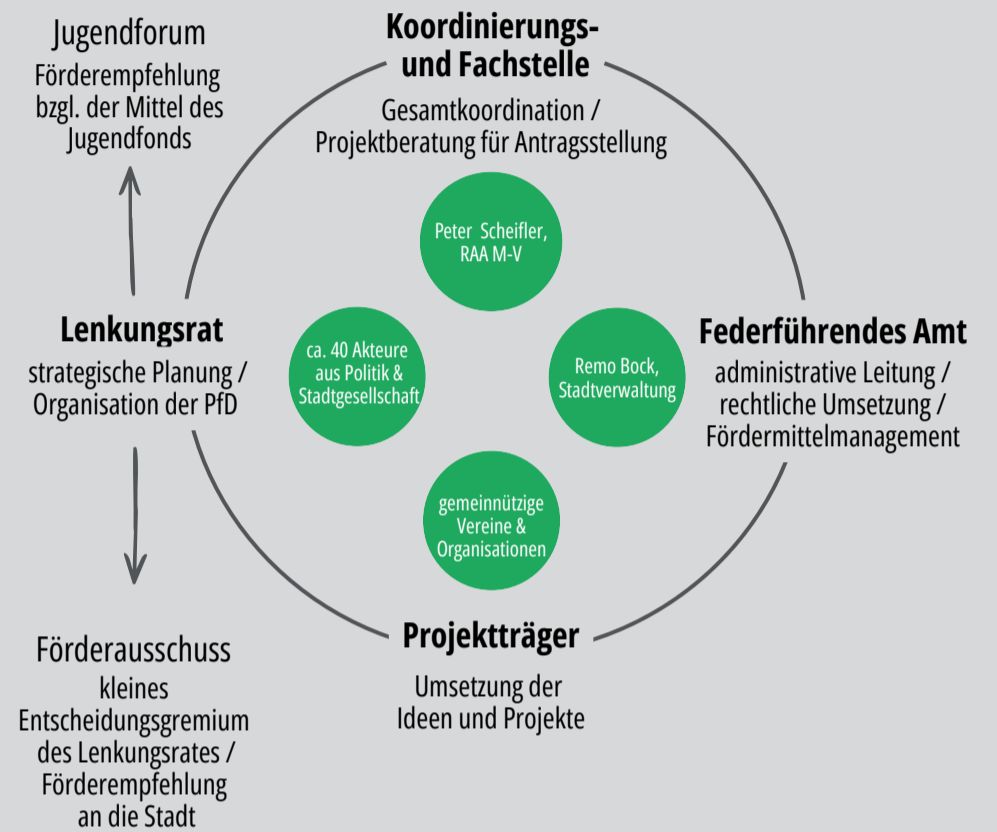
Jugendforum
Förderempfehlung bzgl. der Mittel des Jugendfonds

Koordinierungs- und Fachstelle
Gesamtkoordination / Projektberatung für Antragsstellung

Peter Scheifler, RAA M-V

Lenkungsrat
strategische Planung / Organisation der PfD

ca. 40 Akteure aus Politik & Stadtgesellschaft

Remo Bock, Stadtverwaltung

Federführendes Amt
administrative Leitung / rechtliche Umsetzung / Fördermittelmanagement

gemeinnützige Vereine & Organisationen

Projektträger
Umsetzung der Ideen und Projekte

Förderausschuss
kleines Entscheidungsgremium des Lenkungsrates / Förderempfehlung an die Stadt